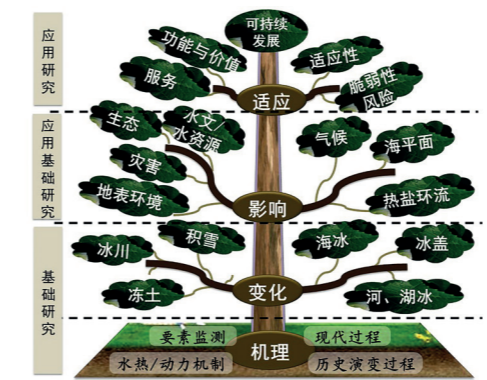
应用研究

应用基础研究

基础研究

可持续发展

功能与价值

适应性

服务

脆弱性风险

适应

生态

水文/水资源

气候

海平面

灾害

地表环境

影响

热盐环流

冰川

积雪

海冰

冰盖

冻土

变化

河、湖冰

要素监测

现代过程

机理

水热/动力机制

历史演变过程